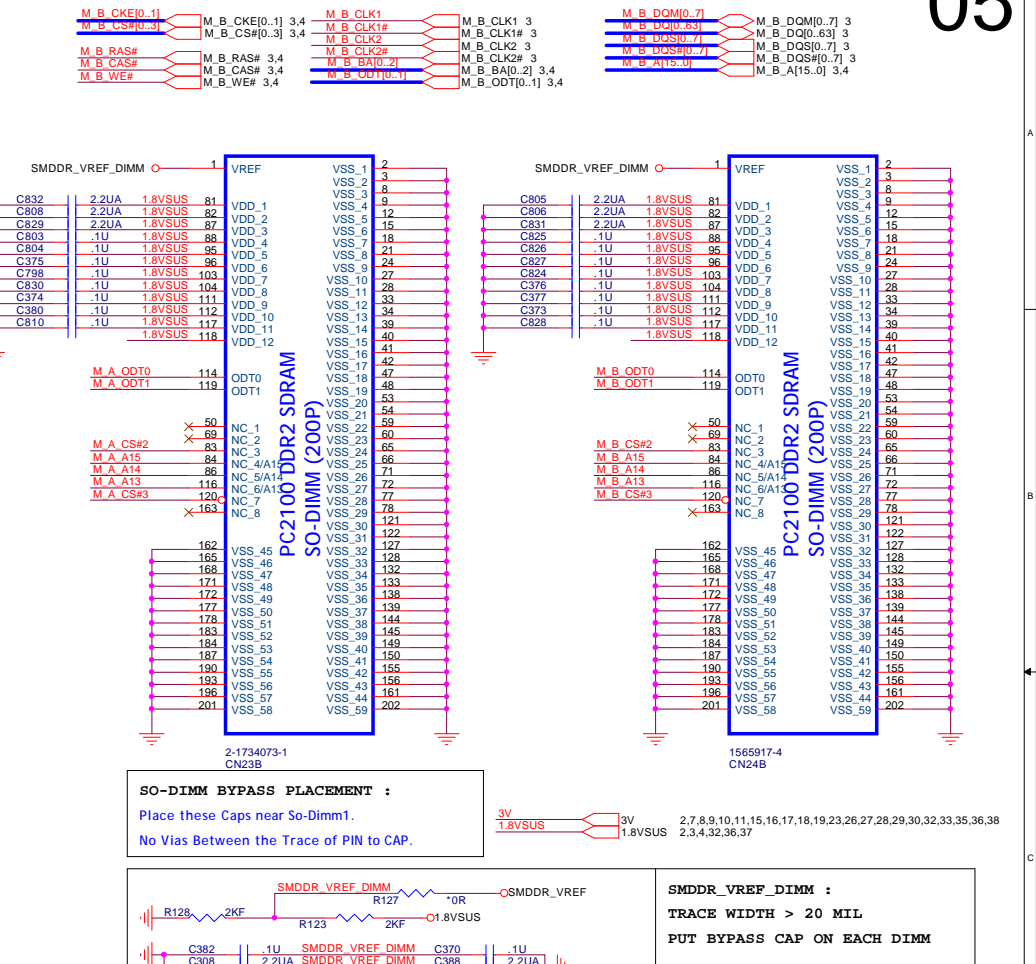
M_B_CKE[0..1]
M_B_CS#[0..3]
M_B_CKE[0..1] 3,4
M_B_CS#[0..3] 3,4
M_B_CLK1
M_B_CLK1#
M_B_CLK2
M_B_CLK2#
M_B_BA[0..2]
M_B_ODT[0..1]
M_B_CLK1 3
M_B_CLK1# 3
M_B_CLK2 3
M_B_CLK2# 3
M_B_BA[0..2] 3,4
M_B_ODT[0..1] 3,4
M_B_DQM[0..7]
M_B_DQ[0..63]
M_B_DQS[0..7]
M_B_DQS#[0..7]
M_B_A[15..0]
M_B_DQM[0..7] 3
M_B_DQ[0..63] 3
M_B_DQS[0..7] 3
M_B_DQS#[0..7] 3
M_B_A[15..0] 3,4
05
M_B_RAS#
M_B_CAS#
M_B_WE#
M_B_RAS# 3,4
M_B_CAS# 3,4
M_B_WE# 3,4

A

SMDDR_VREF_DIMM
1 VREF
C832 2.2UA 1.8VSUS 81 VDD_1
C808 2.2UA 1.8VSUS 82 VDD_2
C829 2.2UA 1.8VSUS 87 VDD_3
C803 .1U 1.8VSUS 88 VDD_4
C804 .1U 1.8VSUS 95 VDD_5
C375 .1U 1.8VSUS 96 VDD_6
C798 .1U 1.8VSUS 103 VDD_7
C830 .1U 1.8VSUS 104 VDD_8
C374 .1U 1.8VSUS 111 VDD_9
C380 .1U 1.8VSUS 112 VDD_10
C810 .1U 1.8VSUS 117 VDD_11
1.8VSUS 118 VDD_12
M_A_ODT0 114 ODT0
M_A_ODT1 119 ODT1
50 NC_1
69 NC_2
M_A_CS#2 83 NC_3
M_A_A15 84 NC_4/A15
M_A_A14 86 NC_5/A14
M_A_A13 116 NC_6/A13
M_A_CS#3 120 NC_7
163 NC_8
162 VSS_45
165 VSS_46
168 VSS_47
171 VSS_48
172 VSS_49
177 VSS_50
178 VSS_51
183 VSS_52
184 VSS_53
187 VSS_54
190 VSS_55
193 VSS_56
196 VSS_57
201 VSS_58
PC2100 DDR2 SDRAM
SO-DIMM (200P)
VSS_1 2
VSS_2 3
VSS_3 8
VSS_4 9
VSS_5 12
VSS_6 15
VSS_7 18
VSS_8 21
VSS_9 24
VSS_10 27
VSS_11 28
VSS_12 33
VSS_13 34
VSS_14 39
VSS_15 40
VSS_16 41
VSS_17 42
VSS_18 47
VSS_19 48
VSS_20 53
VSS_21 54
VSS_22 59
VSS_23 60
VSS_24 65
VSS_25 66
VSS_26 71
VSS_27 72
VSS_28 77
VSS_29 78
VSS_30 121
VSS_31 122
VSS_32 127
VSS_33 128
VSS_34 132
VSS_35 133
VSS_36 138
VSS_37 139
VSS_38 144
VSS_39 145
VSS_40 149
VSS_41 150
VSS_42 155
VSS_43 156
VSS_44 161
VSS_59 202
2-1734073-1
CN23B

SMDDR_VREF_DIMM
1 VREF
C805 2.2UA 1.8VSUS 81 VDD_1
C806 2.2UA 1.8VSUS 82 VDD_2
C831 2.2UA 1.8VSUS 87 VDD_3
C825 .1U 1.8VSUS 88 VDD_4
C826 .1U 1.8VSUS 95 VDD_5
C827 .1U 1.8VSUS 96 VDD_6
C824 .1U 1.8VSUS 103 VDD_7
C376 .1U 1.8VSUS 104 VDD_8
C377 .1U 1.8VSUS 111 VDD_9
C373 .1U 1.8VSUS 112 VDD_10
C828 .1U 1.8VSUS 117 VDD_11
1.8VSUS 118 VDD_12
M_B_ODT0 114 ODT0
M_B_ODT1 119 ODT1
50 NC_1
69 NC_2
M_B_CS#2 83 NC_3
M_B_A15 84 NC_4/A15
M_B_A14 86 NC_5/A14
M_B_A13 116 NC_6/A13
M_B_CS#3 120 NC_7
163 NC_8
162 VSS_45
165 VSS_46
168 VSS_47
171 VSS_48
172 VSS_49
177 VSS_50
178 VSS_51
183 VSS_52
184 VSS_53
187 VSS_54
190 VSS_55
193 VSS_56
196 VSS_57
201 VSS_58
PC2100 DDR2 SDRAM
SO-DIMM (200P)
VSS_1 2
VSS_2 3
VSS_3 8
VSS_4 9
VSS_5 12
VSS_6 15
VSS_7 18
VSS_8 21
VSS_9 24
VSS_10 27
VSS_11 28
VSS_12 33
VSS_13 34
VSS_14 39
VSS_15 40
VSS_16 41
VSS_17 42
VSS_18 47
VSS_19 48
VSS_20 53
VSS_21 54
VSS_22 59
VSS_23 60
VSS_24 65
VSS_25 66
VSS_26 71
VSS_27 72
VSS_28 77
VSS_29 78
VSS_30 121
VSS_31 122
VSS_32 127
VSS_33 128
VSS_34 132
VSS_35 133
VSS_36 138
VSS_37 139
VSS_38 144
VSS_39 145
VSS_40 149
VSS_41 150
VSS_42 155
VSS_43 156
VSS_44 161
VSS_59 202
1565917-4
CN24B

B

SO-DIMM BYPASS PLACEMENT :
Place these Caps near So-Dimm1.
No Vias Between the Trace of PIN to CAP.

3V
1.8VSUS
3V 2,7,8,9,10,11,15,16,17,18,19,23,26,27,28,29,30,32,33,35,36,38
1.8VSUS 2,3,4,32,36,37

C

SMDDR_VREF_DIMM
R127
*0R
SMDDR_VREF
R128 2KF
R123 2KF
1.8VSUS
C382 .1U SMDDR_VREF_DIMM C370 .1U
C308 2.2UA SMDDR_VREF_DIMM C388 2.2UA

SMDDR_VREF_DIMM :
TRACE WIDTH > 20 MIL
PUT BYPASS CAP ON EACH DIMM